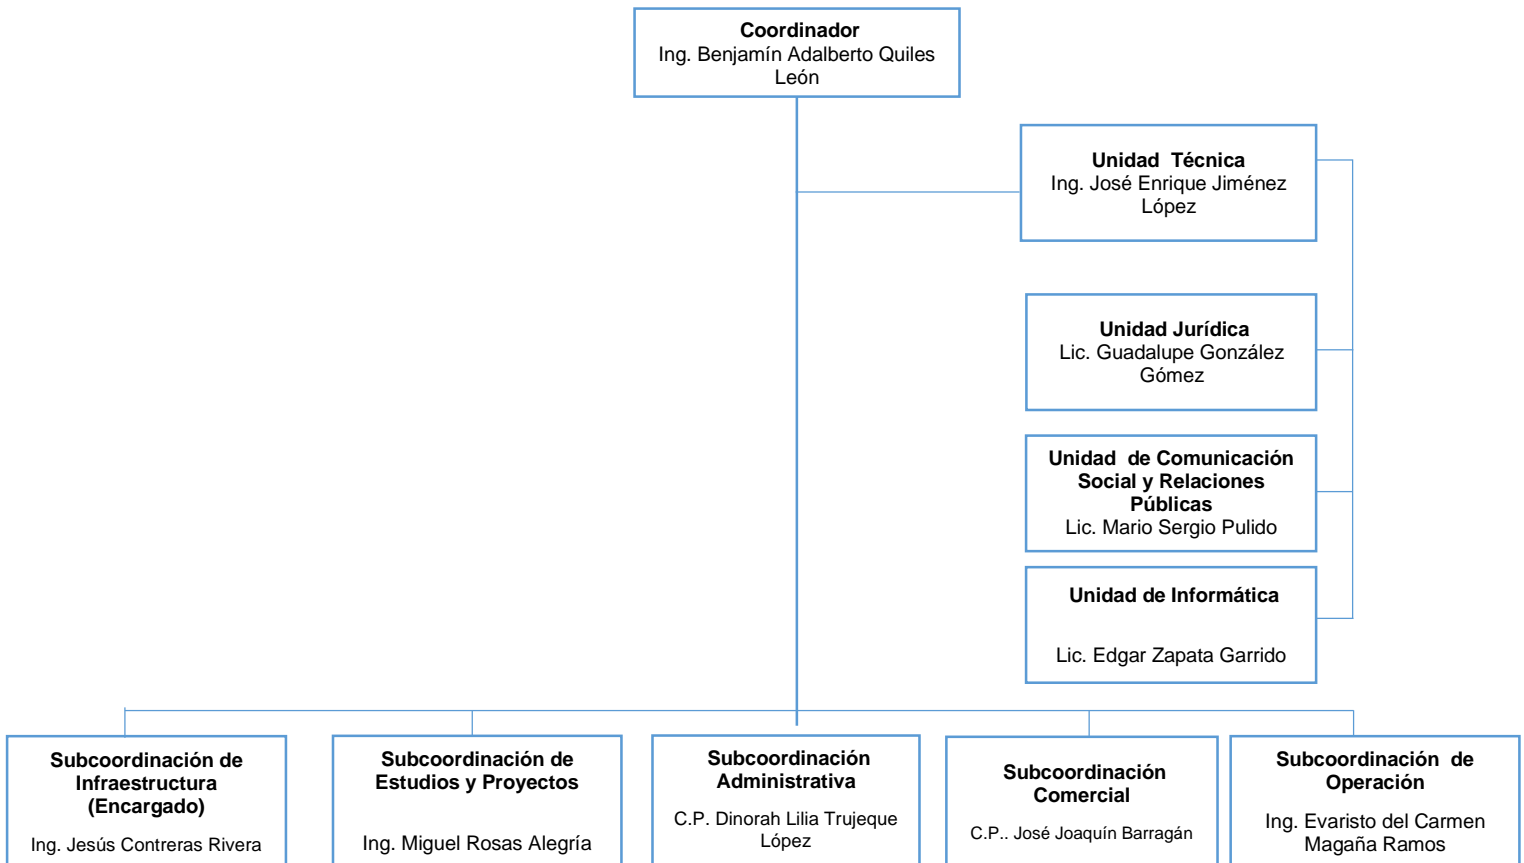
Coordinador
Ing. Benjamín Adalberto Quiles León

Unidad Técnica
Ing. José Enrique Jiménez López

Unidad Jurídica
Lic. Guadalupe González Gómez

Unidad de Comunicación Social y Relaciones Públicas
Lic. Mario Sergio Pulido

Unidad de Informática
Lic. Edgar Zapata Garrido

Subcoordinación de Infraestructura (Encargado)
Ing. Jesús Contreras Rivera

Subcoordinación de Estudios y Proyectos
Ing. Miguel Rosas Alegría

Subcoordinación Administrativa
C.P. Dinorah Lilia Trujeque López

Subcoordinación Comercial
C.P.. José Joaquín Barragán

Subcoordinación de Operación
Ing. Evaristo del Carmen Magaña Ramos